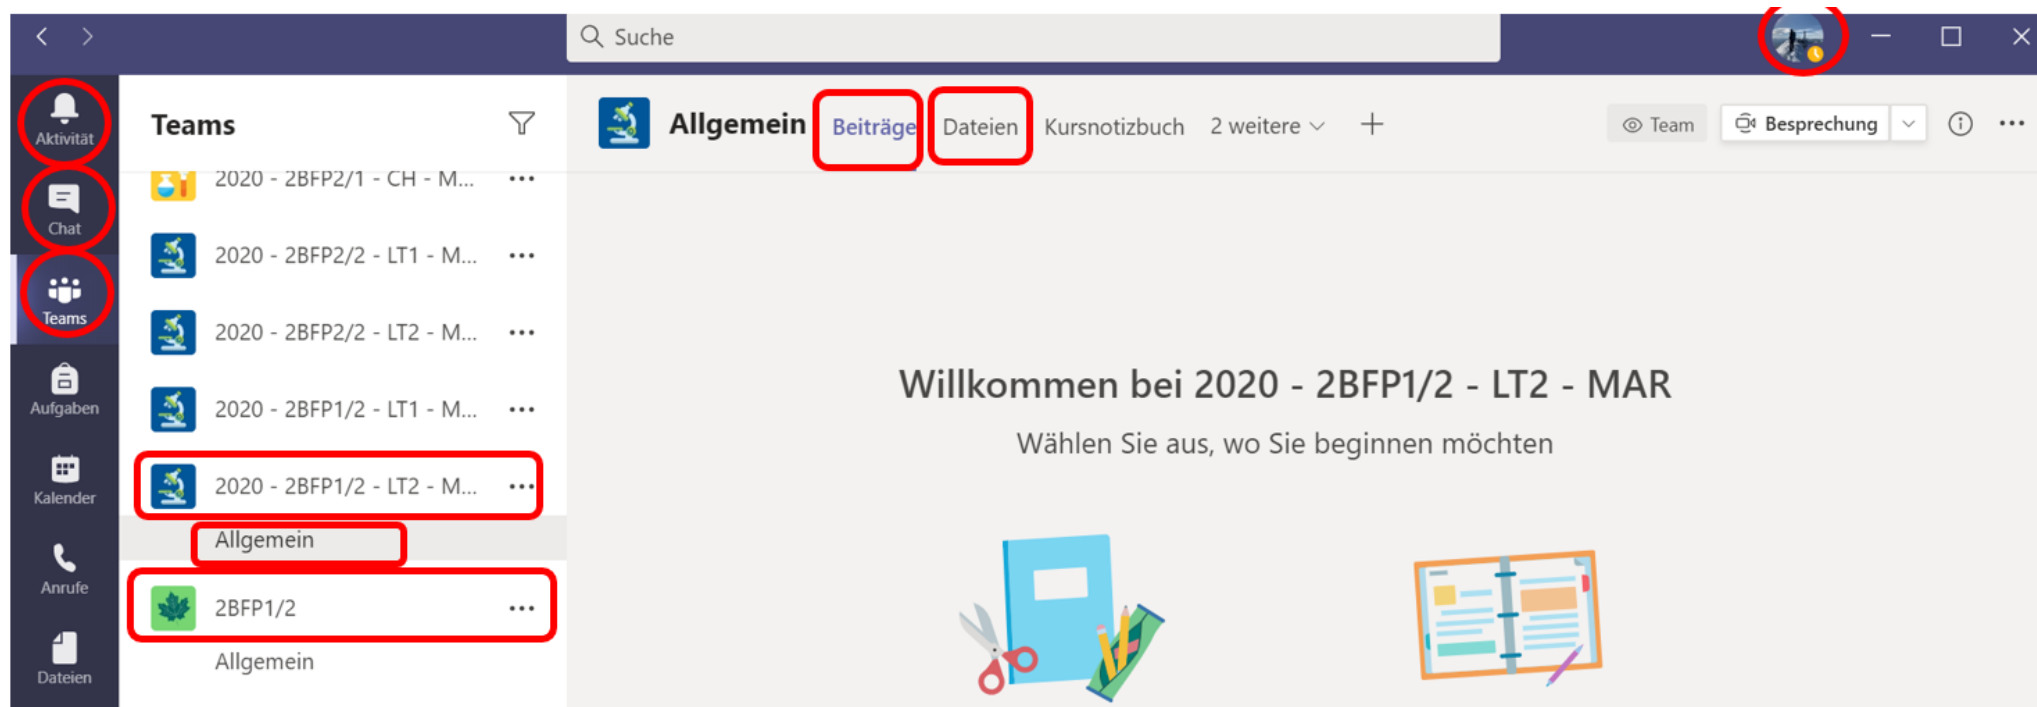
Suche

Aktivität

Chat

Teams

Aufgaben

Kalender

Anrufe

Dateien

Teams

2020 - 2BFP2/1 - CH - M... •••

2020 - 2BFP2/2 - LT1 - M... •••

2020 - 2BFP2/2 - LT2 - M... •••

2020 - 2BFP1/2 - LT1 - M... •••

2020 - 2BFP1/2 - LT2 - M... •••

Allgemein

2BFP1/2 •••

Allgemein

Allgemein Beiträge Dateien Kursnotizbuch 2 weitere +

Team Besprechung

Willkommen bei 2020 - 2BFP1/2 - LT2 - MAR

Wählen Sie aus, wo Sie beginnen möchten